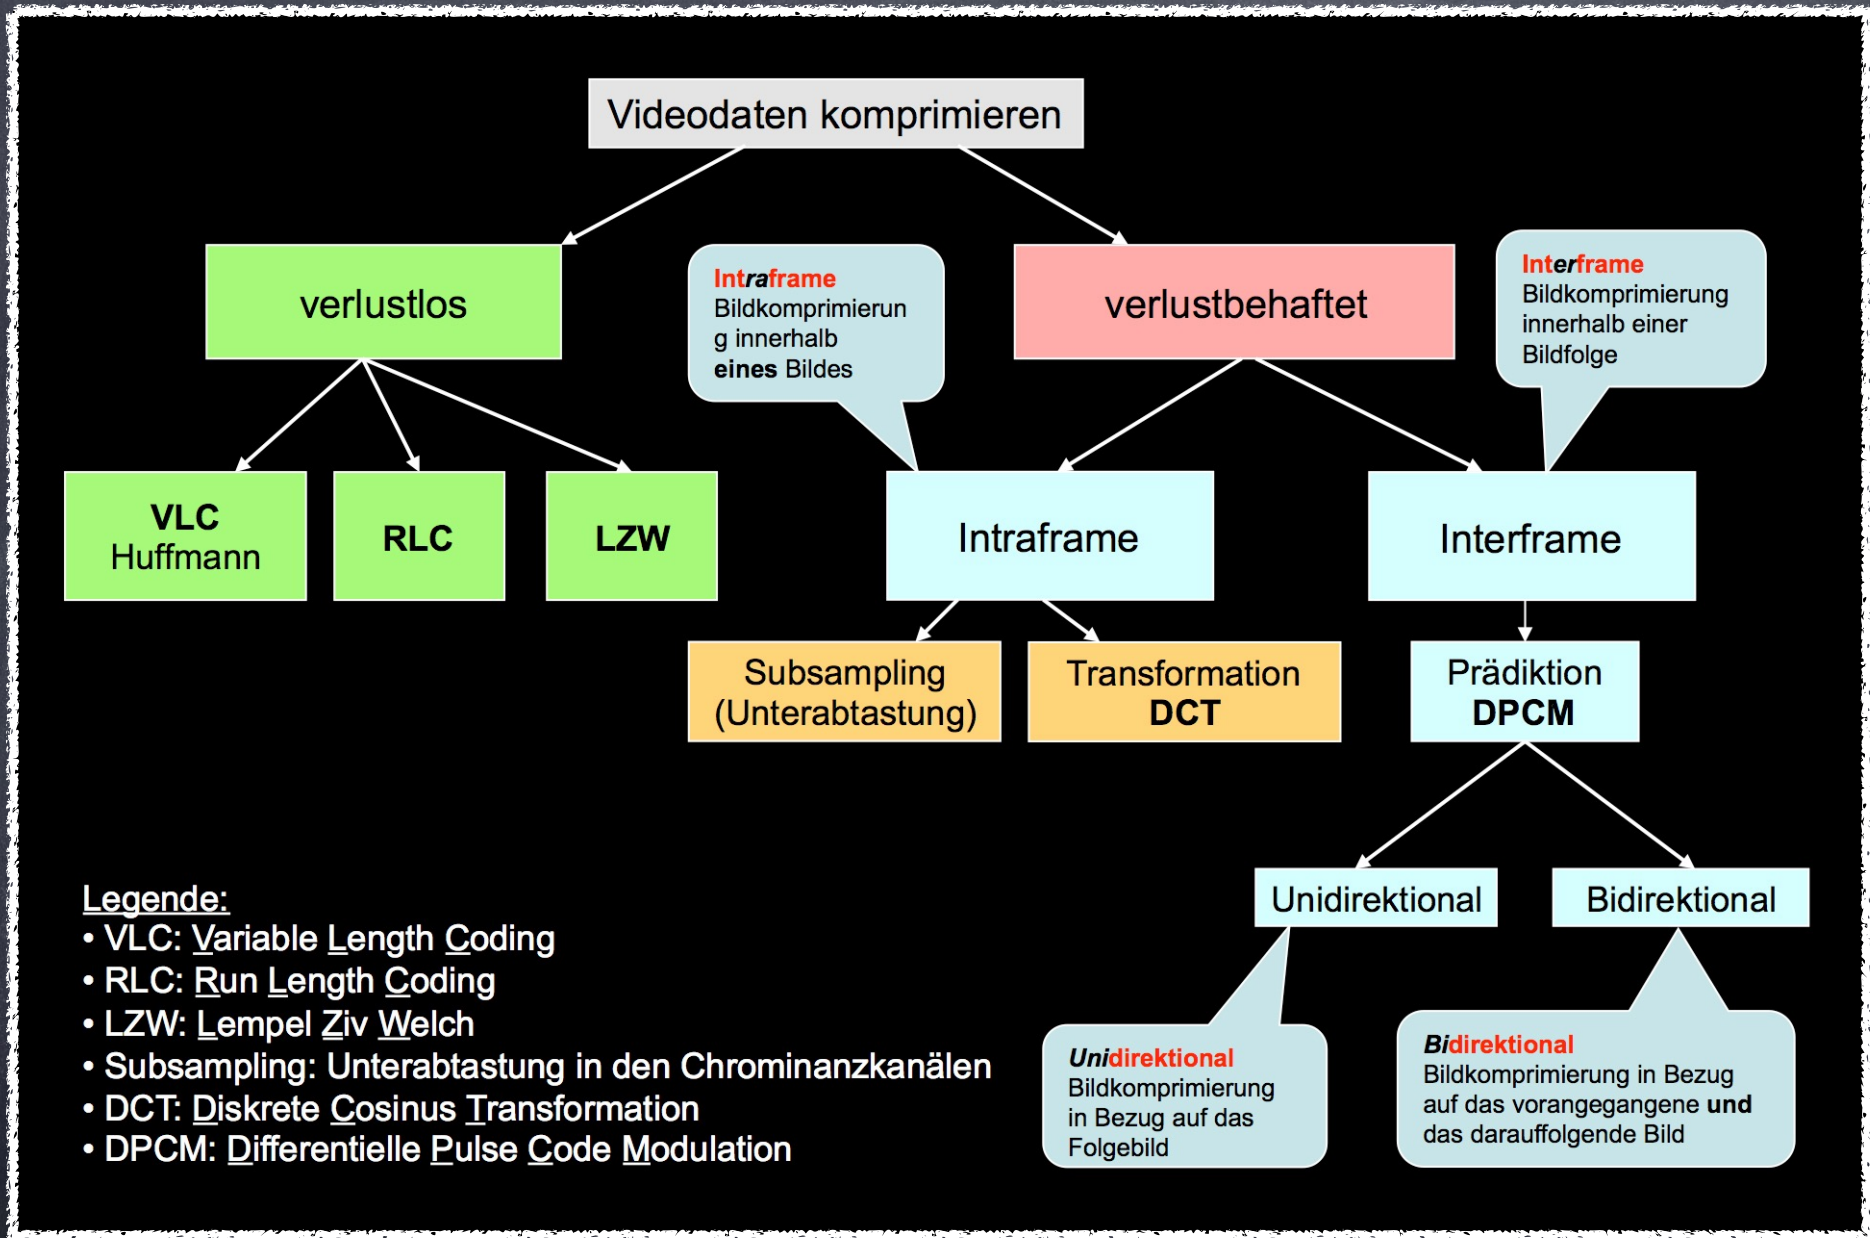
Videodaten komprimieren

verlustlos

Intraframe
Bildkomprimierung innerhalb
eines Bildes

verlustbehaftet

Interframe
Bildkomprimierung
innerhalb einer
Bildfolge

VLC
Huffmann

RLC

LZW

Intraframe

Interframe

Subsampling
(Unterabtastung)

Transformation
DCT

Prädiktion
DPCM

Unidirektional

Bidirektional

Legende:
• VLC: Variable Length Coding
• RLC: Run Length Coding
• LZW: Lempel Ziv Welch
• Subsampling: Unterabtastung in den Chrominanzkanälen
• DCT: Diskrete Cosinus Transformation
• DPCM: Differentielle Pulse Code Modulation

Unidirektional
Bildkomprimierung
in Bezug auf das
Folgebild

Bidirektional
Bildkomprimierung in Bezug
auf das vorangegangene und
das darauffolgende Bild